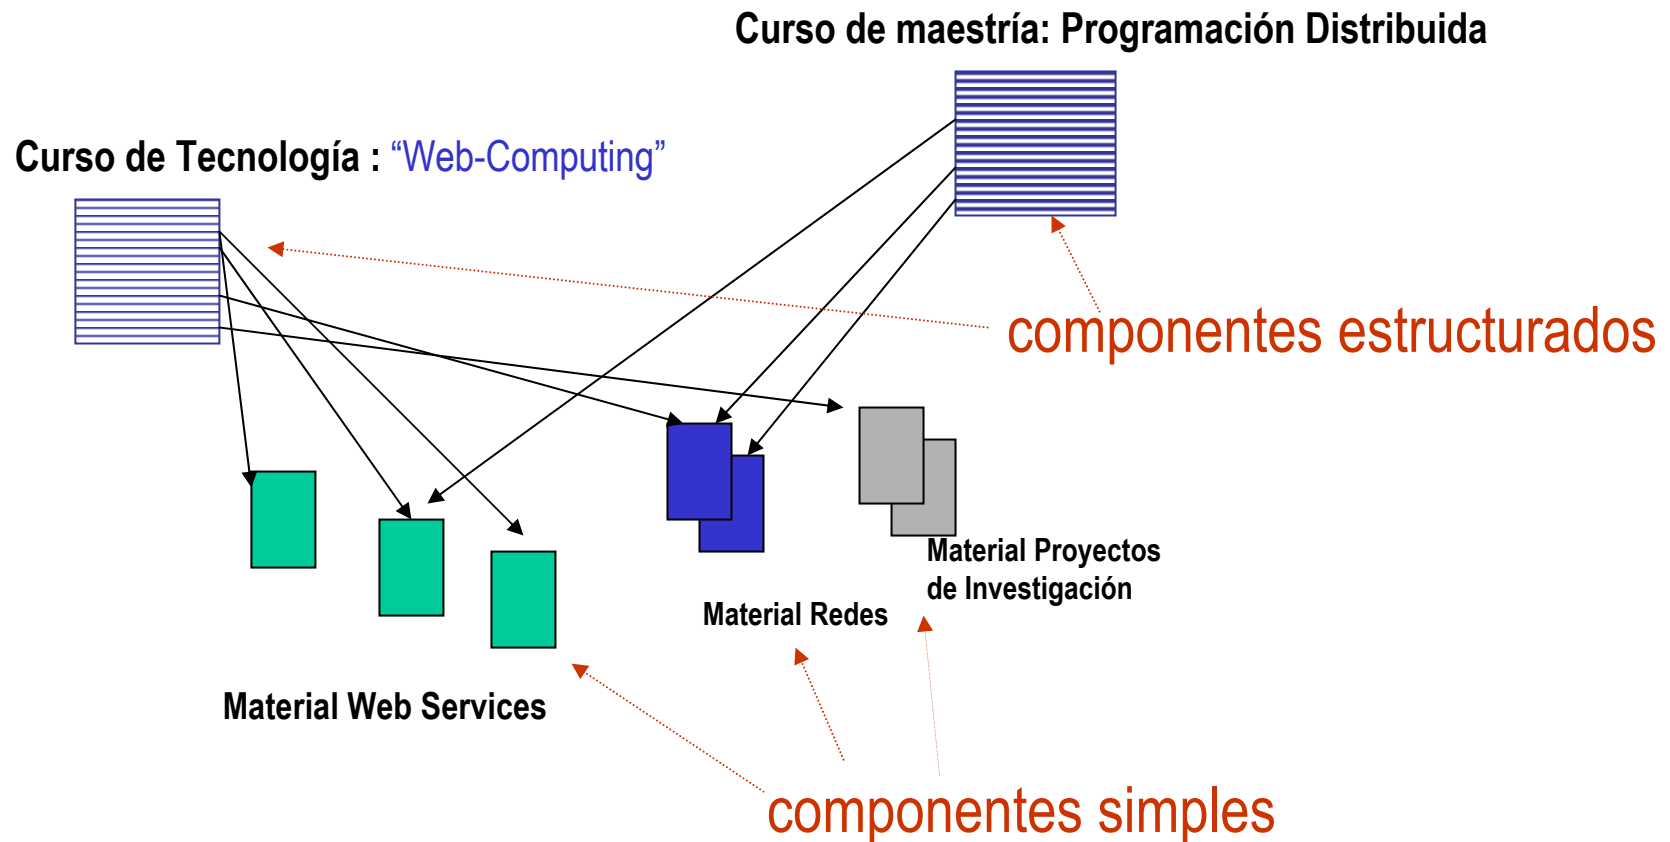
Curso de maestría: Programación Distribuida

Curso de Tecnología : “Web-Computing”

componentes estructurados

Material Proyectos de Investigación

Material Redes

Material Web Services

componentes simples